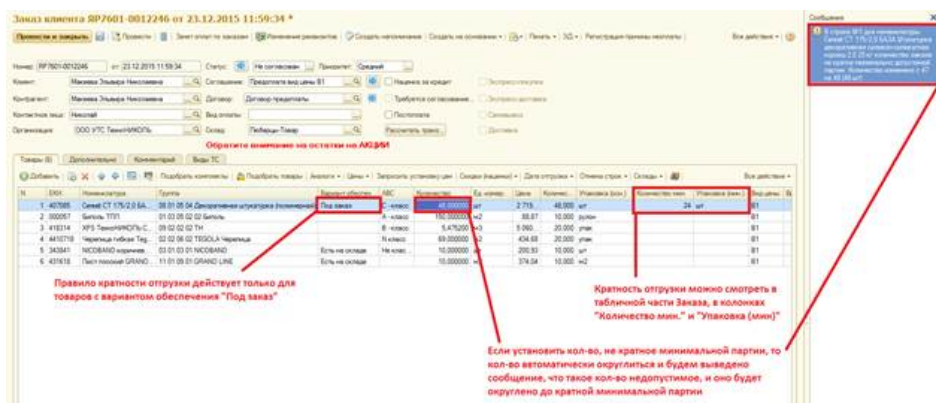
Заказ клиента ЯР7601-0012246 от 23.12.2015 11:59:34 *

Провести и закрыть | Провести | Зачет оплат по заказам | Изменение реквизитов | Создать напоминание | Создать на основании | Печать | Регистрация правила неоплаты | Все действия

Номер: ЯР7601-0012246 от: 23.12.2015 11:59:34 Статус: Не согласован Приоритет: Средний

Клиент: Макеева Эльмира Николаевна Соглашение: Предоплата вид цены В1 Нацинка за кредит Экспресс-покупка

Контрагент: Макеева Эльмира Николаевна Договор: Договор-предоплата Требуется согласование Экспресс-доставка

Контактное лицо: Николай Вид оплаты: Постоплата Самовывоз

Организация: ООО УТС ТехноНИКОЛЬ Склад: Пиберцы-Товар Рассчитать транс... Доставка

Обратите внимание на остатки на АКЦИИ

Товары (6) | Дополнительно | Комментарий | Виды ТС

Добавить | Подобрать комплекты | Подобрать товары | Аналоги | Цены | Запросить установку цен | Скидки (наценки) | Дата отгрузки | Отмена строк | Склады | Все действия

| N | EKN | Номенклатура | Группа | Вариант обесп. | ABC | Количество | Ед. измер. | Цена | Количес... | Упаковка (кол.) | Количество мин. | Упаковка (мин.) | Вид цены |
|---|---|---|---|---|---|---|---|---|---|---|---|---|---|
| 1 | 407685 | Самей СТ 175/2,0 БА... | 08 01 05 04 Декоративная штукатурка (полимерная) | Под заказ | С - класс | 48,000000 | шт | 2 719... | 48,000 | шт | 24 | шт | В1 |
| 2 | 000057 | Битоль ТП1 | 01 03 05 02 02 Битоль | | А - класс | 150,000000 | м2 | 88,67 | 10,000 | рулон | | | В1 |
| 3 | 418314 | XPS ТехноНИКОЛЬ С... | 09 02 02 02 ТН | | В - класс | 5,475200 | м3 | 5 060... | 20,000 | упак | | | В1 |
| 4 | 4410718 | Черепица гибкая Teg... | 02 02 06 02 TEGOLA Черепица | | A - класс | 69,000000 | м2 | 434,68 | 20,000 | упак | | | В1 |
| 5 | 343841 | NICOBAND коричнев... | 03 01 03 01 NICOBAND | Есть на складе | Не клас... | 10,000000 | шт | 200,93 | 10,000 | шт | | | В1 |
| 6 | 431618 | Лист плоский GRANO... | 11 01 05 01 GRAND LINE | Есть на складе | | 10,000000 | м2 | 374,04 | 10,000 | м2 | | | В1 |

Правило кратности отгрузки действует только для товаров с вариантом обеспечения "Под заказ"

Кратность отгрузки можно смотреть в табличной части Заказа, в колонках "Количество мин." и "Упаковка (мин)"

Если установить кол-во, не кратное минимальной партии, то кол-во автоматически округлиться и будем выведено сообщение, что такое кол-во недопустимое, и оно будет округлено до кратной минимальной партии

Сообщения

В строке №1 для номенклатуры Самей СТ 175/2,0 БА... (Штукатурка декоративная силикон-силикатная короед 2,0 25 кг) количество заказа не кратно минимальной допустимой партии. Количество изменено с 47 на 48,000 шт